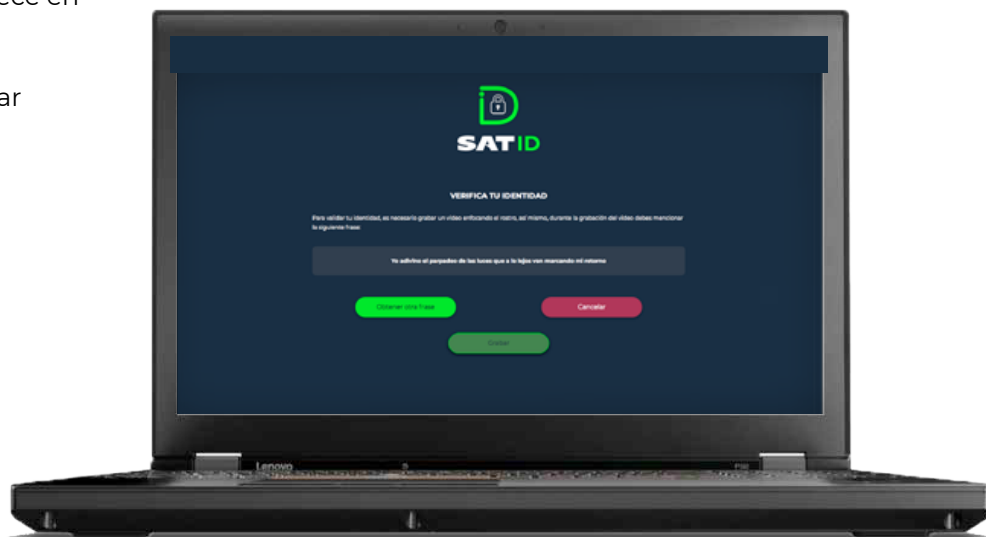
ece en

ar

SAT ID

VERIFICA TU IDENTIDAD

Para validar tu identidad, es necesario grabar un video enfocando el rostro, así mismo, durante la grabación del video debes mencionar la siguiente frase:

Yo adivino el parpadeo de las luces que a lo lejos van marcando mi retorno

Obtener otra frase

Cancelar

Grabar

Lenovo